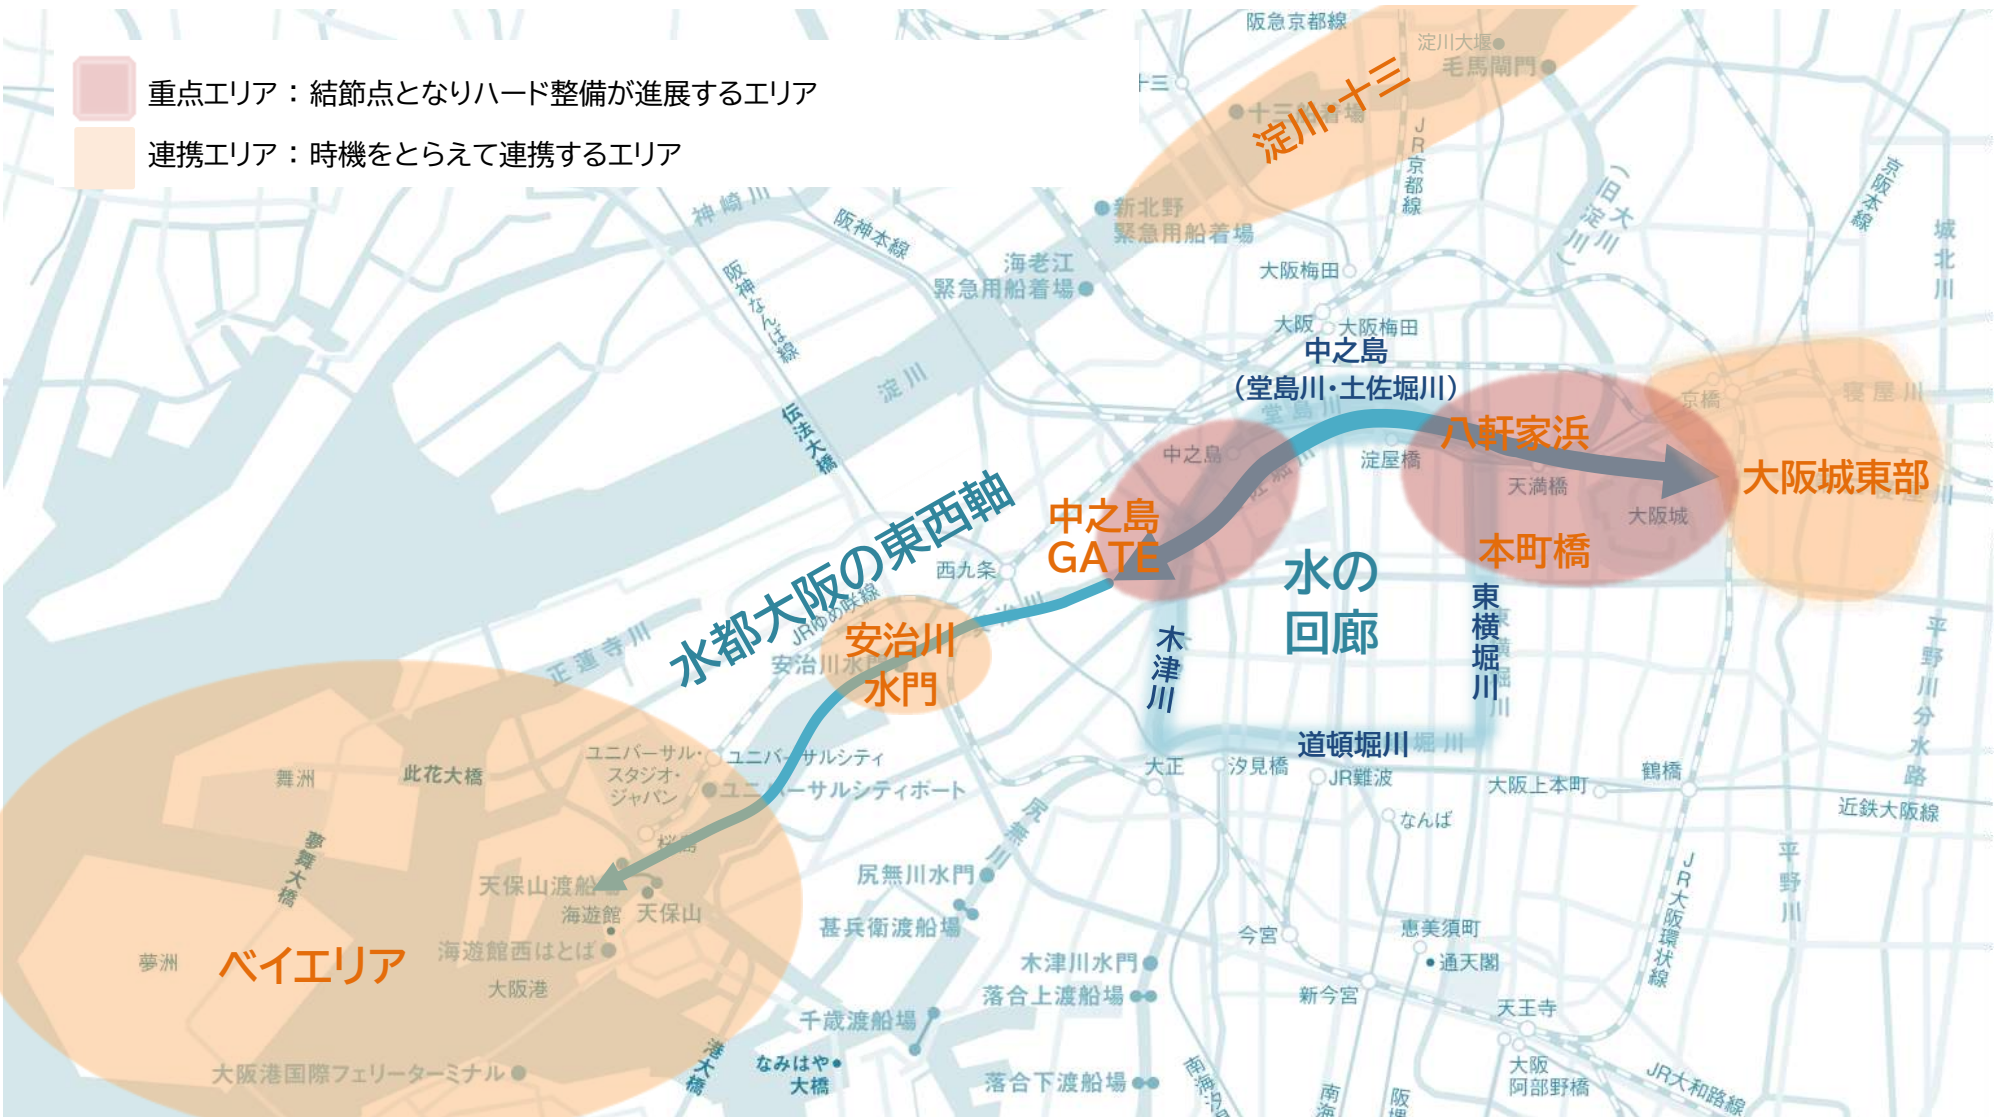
重点エリア：結節点となりハード整備が進展するエリア

連携エリア：時機をとらえて連携するエリア

阪急京都線
淀川大堰
毛馬閘門
十三
十三船着場
淀川・十三
JR京都線
(旧大淀川)
京阪本線
城北川
神崎川
阪神本線
新北野緊急用船着場
海老江緊急用船着場
大阪梅田
阪神なんば線
大阪
大阪梅田
中之島
(堂島川・土佐堀川)
淀川
京橋
寝屋川
伝法大橋
中之島
淀屋橋
八軒家浜
天満橋
大阪城
大阪城東部
水都大阪の東西軸
中之島 GATE
西九条
JRゆめ咲線
水の回廊
本町橋
東横堀川
安治川
安治川水門
正蓮寺川
木津川
平野川分水路
道頓堀川
舞洲
此花大橋
ユニバーサル・スタジオ・ジャパン
ユニバーサルシティ
ユニバーサルシティポート
大正
汐見橋
JR難波
大阪上本町
鶴橋
近鉄大阪線
桜島
なんば
尻無川
夢舞大橋
天保山渡船場
海遊館
天保山
尻無川水門
甚兵衛渡船場
JR大阪環状線
平野川
夢洲
ベイエリア
海遊館西はとば
今宮
恵美須町
通天閣
大阪港
木津川水門
落合上渡船場
新今宮
天王寺
千歳渡船場
なみはや大橋
大阪阿部野橋
JR大和路線
大阪港国際フェリーターミナル
港大橋
落合下渡船場
南海
南海
阪堺